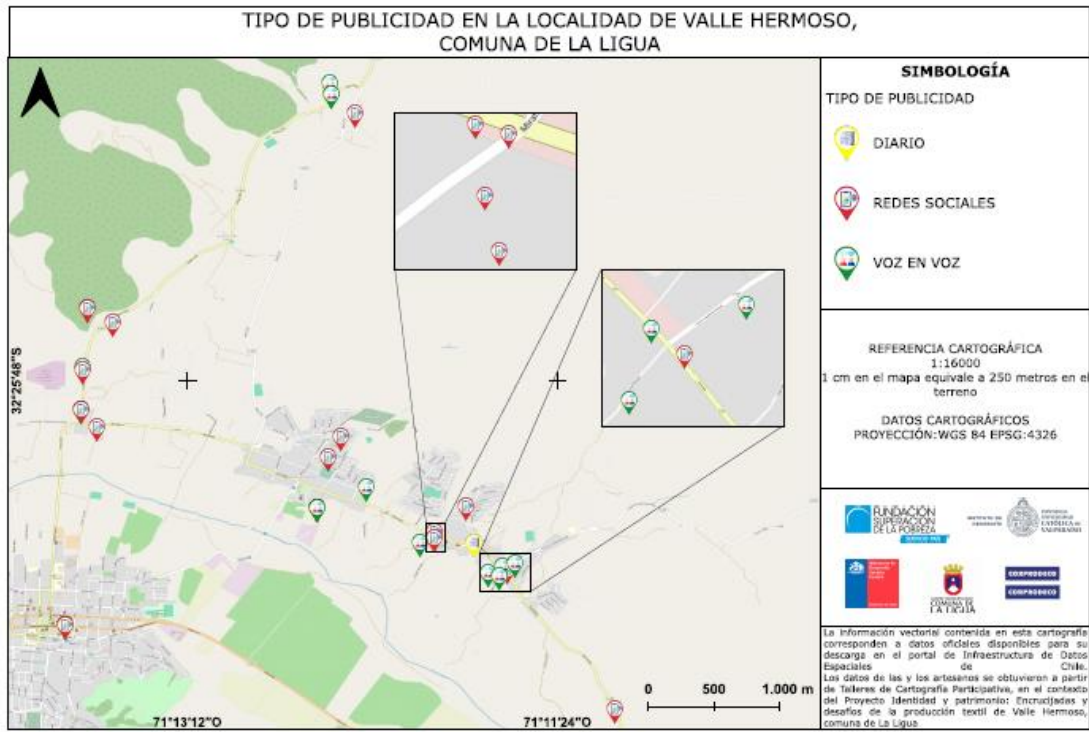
TIPO DE PUBLICIDAD EN LA LOCALIDAD DE VALLE HERMOSO, COMUNA DE LA LIGUA

SIMBOLOGÍA

TIPO DE PUBLICIDAD

DIARIO

REDES SOCIALES

VOZ EN VOZ

REFERENCIA CARTOGRÁFICA
1:16000
1 cm en el mapa equivale a 250 metros en el terreno

DATOS CARTOGRÁFICOS
PROYECCIÓN:WGS 84 EPSG:4326

FUNDACIÓN SUPERACIÓN DE LA POBREZA

COMUNA DE LA LIGUA

CORPRODECO

CORPRODECO

La información vectorial contenida en esta cartografía corresponden a datos oficiales disponibles para su descarga en el portal de Infraestructura de Datos Espaciales de Chile.
Los datos de las y los artesanos se obtuvieron a partir de Talleres de Cartografía Participativa, en el contexto del Proyecto Identidad y patrimonio: Encrucijadas y desafíos de la producción textil de Valle Hermoso, comuna de La Ligua

32°25'48"S

71°13'12"O

71°11'24"O

0 500 1.000 m